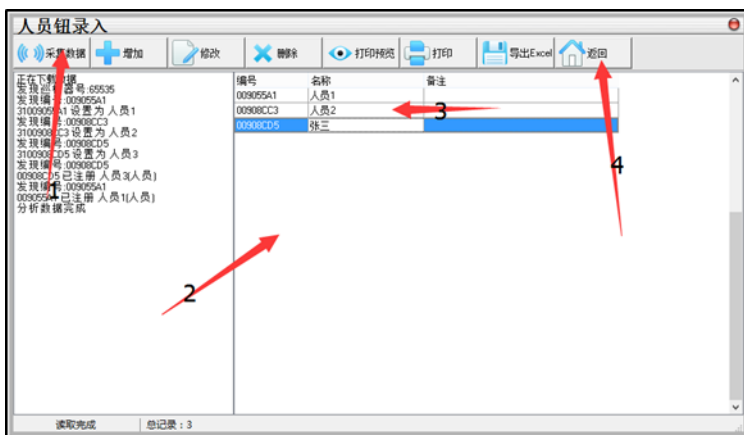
人员钮录入

采集数据 增加 修改 删除 打印预览 打印 导出Excel 返回

正在下载数据
发现巡检器号:65535
发现编号:009055A1
3100905 A1 设置为 人员1
发现编号:00908CC3
3100908CC3 设置为 人员2
发现编号:00908CD5
3100908CD5 设置为 人员3
发现编号:00908CD5
00908CD5 已注册 人员3(人员)
发现编号:009055A1
009055A1 已注册 人员1(人员)
分析数据完成

| 编号 | 名称 | 备注 |
|---|---|---|
| 009055A1 | 人员1 | |
| 00908CC3 | 人员2 | |
| 00908CD5 | 张三 | |

1
2
3
4

读取完成 总记录：3